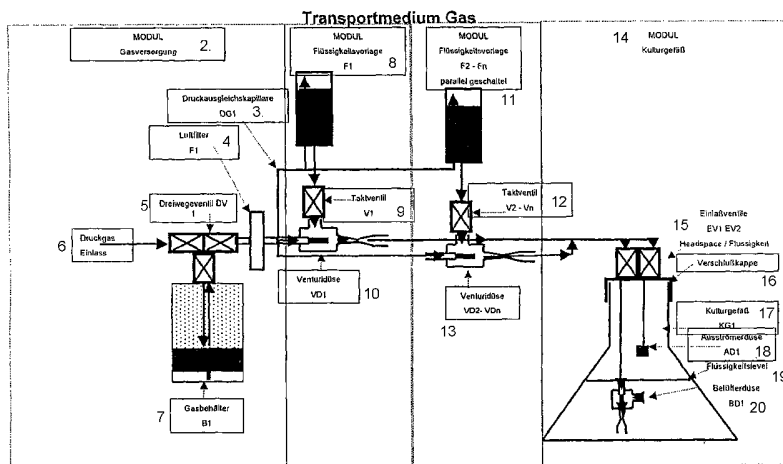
Transportmedium Gas

MODUL
Gasversorgung 2.

MODUL
Flüssigkeitsvorlage
F1 8

MODUL
Flüssigkeitsvorlage
F2 - Fn
parallel geschaltet 11

14 MODUL
Kulturgefäß

Druckausgleichskapillare
DG1 3.

Luftfilter
F1 4

5 Dreiwegeventil DV
1

6 Druckgas
Einlass

Taktventil
V1 9

Taktventil
V2 - Vn 12

15 Einlaßventile
EV1 EV2
Headspace / Flüssigkeit

Verschlußkappe 16

Venturidüse
VD1 10

Venturidüse
VD2- VDn
13

Kulturgefäß
KG1 17

Ausströmerdüse
AD1 18

Flüssigkeitslevel 19

Belüfterdüse
BD1 20

7 Gasbehälter
B1